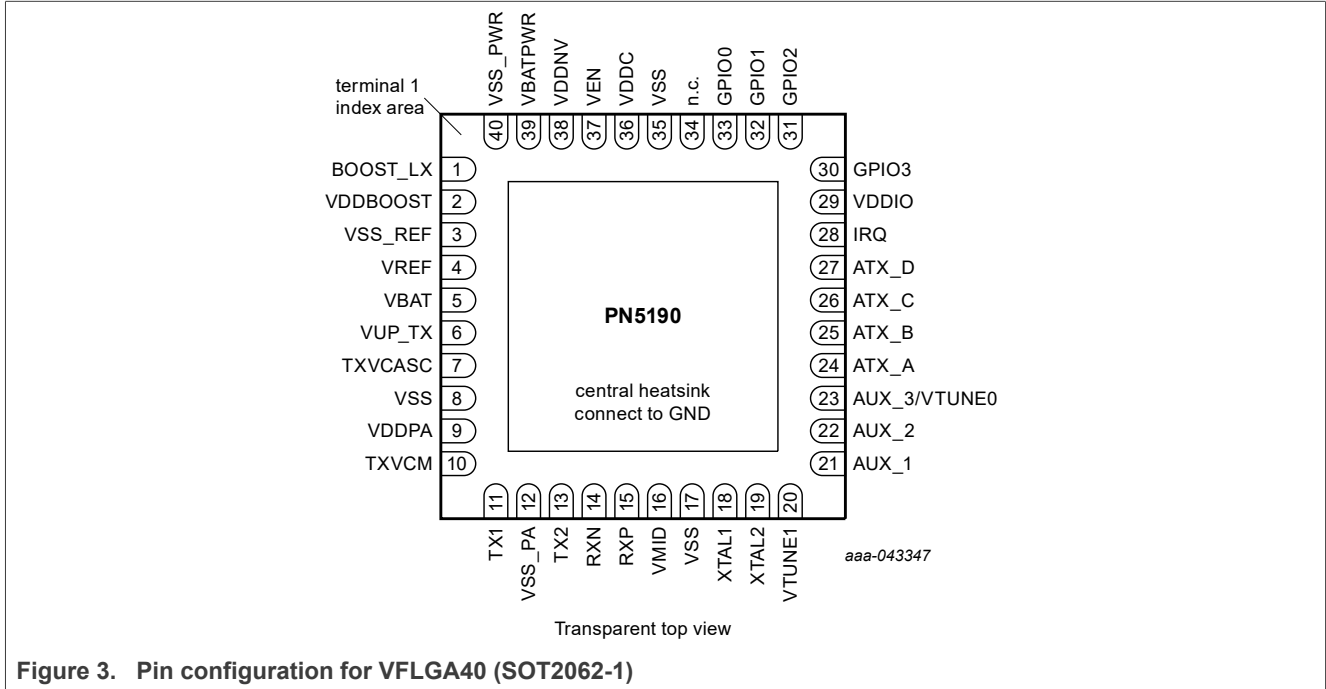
VSS_PWR 40
VBATPWR 39
VDDNV 38
VEN 37
VDDC 36
VSS 35
n.c. 34
GPIO0 33
GPIO1 32
GPIO2 31

terminal 1 index area

BOOST_LX 1
VDDBOOST 2
VSS_REF 3
VREF 4
VBAT 5
VUP_TX 6
TXVCASC 7
VSS 8
VDDPA 9
TXVCM 10

30 GPIO3
29 VDDIO
28 IRQ
27 ATX_D
26 ATX_C
25 ATX_B
24 ATX_A
23 AUX_3/VTUNE0
22 AUX_2
21 AUX_1

PN5190

central heatsink connect to GND

11 TX1
12 VSS_PA
13 TX2
14 RXN
15 RXP
16 VMID
17 VSS
18 XTAL1
19 XTAL2
20 VTUNE1

aaa-043347

Transparent top view

Figure 3. Pin configuration for VFLGA40 (SOT2062-1)